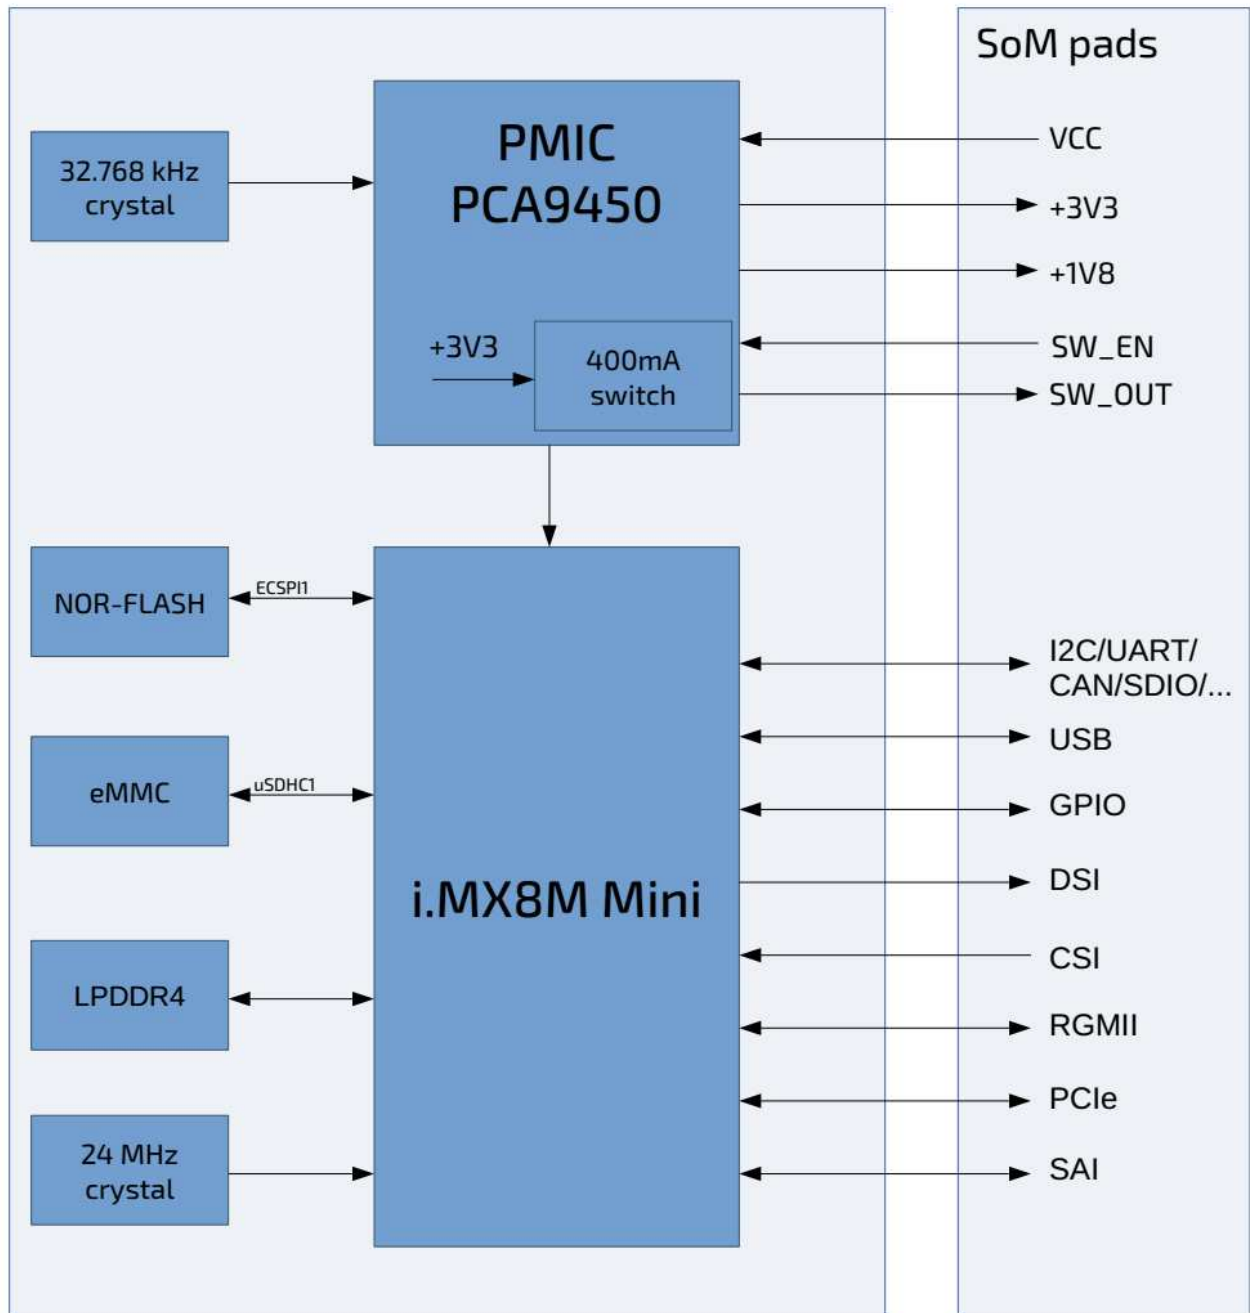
SoM pads

32.768 kHz crystal

PMIC
PCA9450

+3V3

400mA switch

VCC

+3V3

+1V8

SW_EN

SW_OUT

NOR-FLASH

ECSPI1

eMMC

uSDHC1

LPDDR4

24 MHz crystal

i.MX8M Mini

I2C/UART/ CAN/SDIO/...

USB

GPIO

DSI

CSI

RGMII

PCIe

SAI